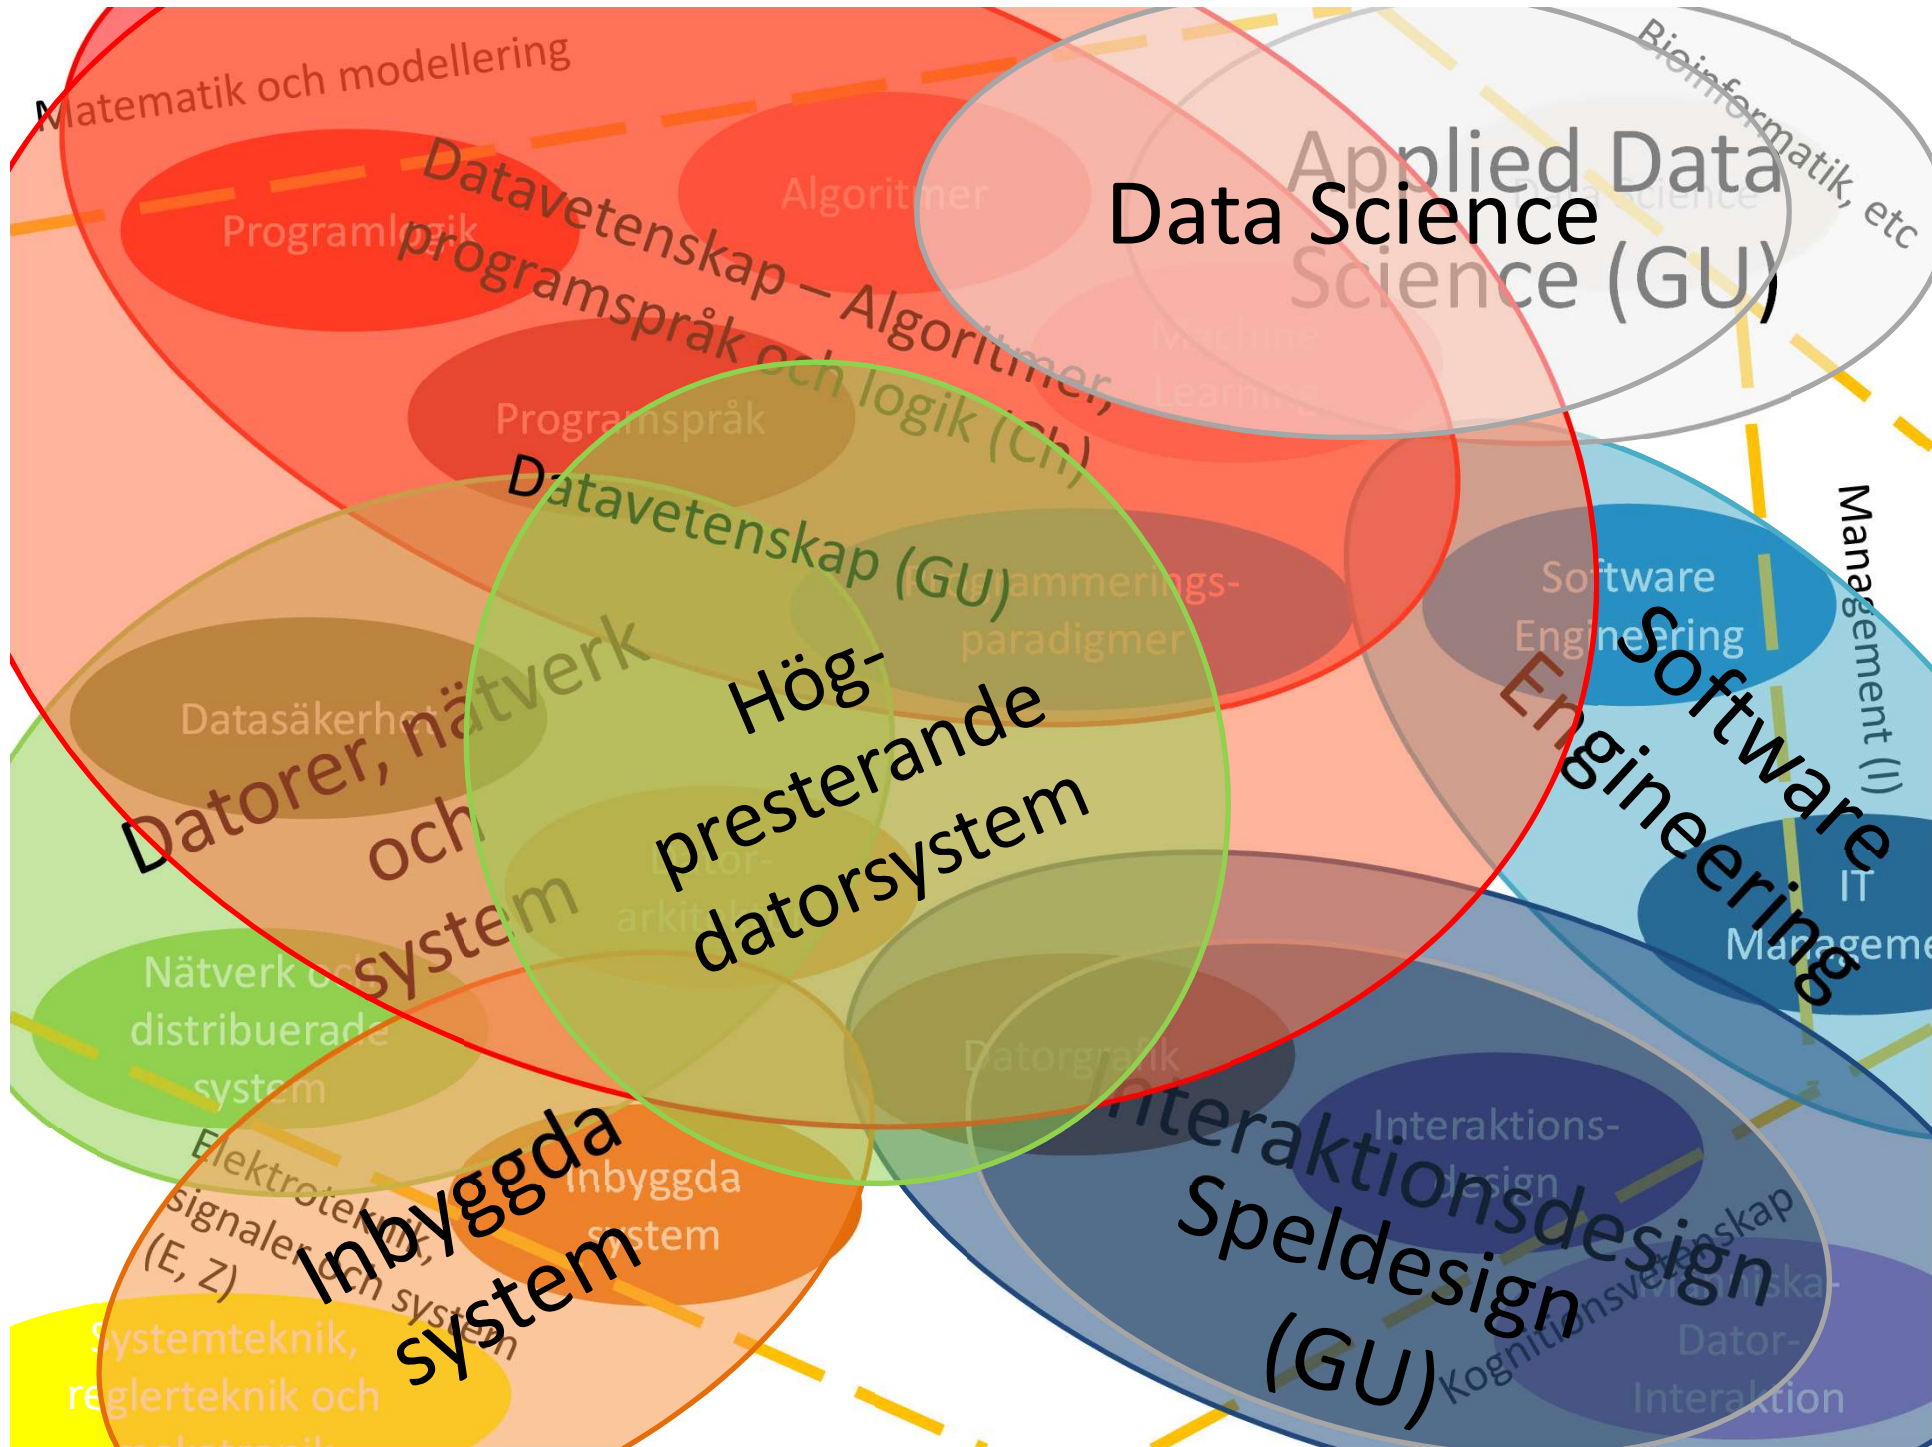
Matematik och modellering

Datavetenskap – Algoritmer, programspråk och logik (Ch)

Programlogik

Algoritmer

Data Science

Applied Data Science (GU)

Data Science

Bioinformatik, etc

Machine Learning

Programspråk

Datavetenskap (GU)

Programmerings-paradigmer

Software Engineering

Software Engineering

Management (I)

IT Manageme

Datasäkerhet

Datorer, nätverk och system

Hög-presterande datorsystem

Dator-arkitektur

Nätverk och distribuerade system

Datorgrafik

Interaktionsdesign

Interaktions-design

Speldesign (GU)

Kognitionsvetenskap

Människa-Dator-Interaktion

Elektroteknik, signaler och system (E, Z)

Inbyggda system

Inbyggda system

Systemteknik, reglerteknik och